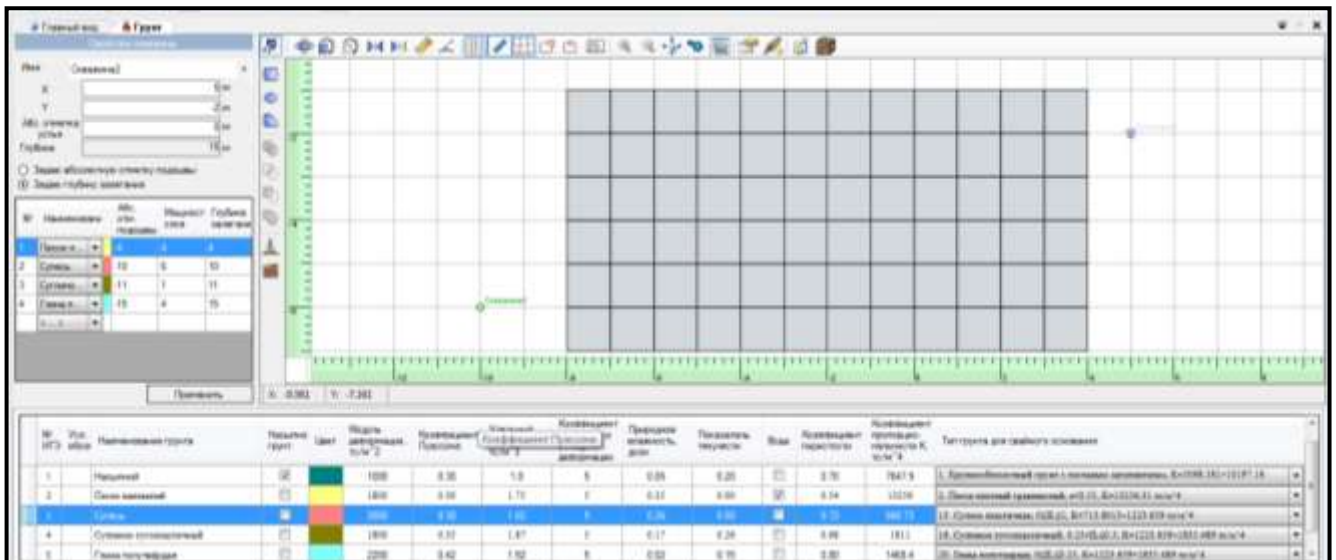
Главный вид | Грунт

Имя: Скважина2
X: 0 м
Y: 2 м
Абс. отметка устья: 0 м
Глубина: 15 м

Задаю абсолютную отметку подошвы
Задаю глубину залегания

| № | Наименовани | Абс. отм. подошвы | Мощность слоя | Глубина залегани |
|---|---|---|---|---|
| 1 | Песок н... | 4 | 4 | 4 |
| 2 | Супесь... | 10 | 6 | 10 |
| 3 | Суглинок... | 11 | 1 | 11 |
| 4 | Глина п... | 15 | 4 | 15 |

Применить

X: 0.061 Y: -7.161

Коэффициент Пуассона

| № ИГЭ | Усл. обозн | Наименование грунта | Насыпной грунт | Цвет | Модуль деформации, тс/м^2 | Коэффициент Пуассона | Удельный вес, тс/м^3 | Коэффициент деформации | Природная влажность, доли | Показатель текучести | Вода | Коэффициент пористости | Коэффициент пропорциональности K, тс/м^4 | Тип грунта для свайного основания |
|---|---|---|---|---|---|---|---|---|---|---|---|---|---|---|
| 1 | | Насыпной | ☑ | | 1000 | 0.30 | 1.8 | 5 | 0.05 | 0.20 | ☐ | 0.70 | 7847.9 | 1. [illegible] |
| 2 | | Песок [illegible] | ☐ | | 1800 | 0.30 | 1.75 | 1 | 0.22 | 0.00 | ☑ | 0.54 | 13216 | 2. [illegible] |
| 3 | | Супесь | ☐ | | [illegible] | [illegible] | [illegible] | 1 | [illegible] | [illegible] | ☑ | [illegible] | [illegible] | 13. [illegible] |
| 4 | | Суглинок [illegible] | ☐ | | 1800 | 0.32 | 1.87 | 1 | 0.17 | 0.28 | ☐ | 0.60 | 1811 | 18. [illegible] |
| 5 | | Глина полутвердая | ☐ | | 2200 | 0.42 | 1.92 | 5 | 0.32 | 0.15 | ☐ | 0.80 | 1468.4 | 20. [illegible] |